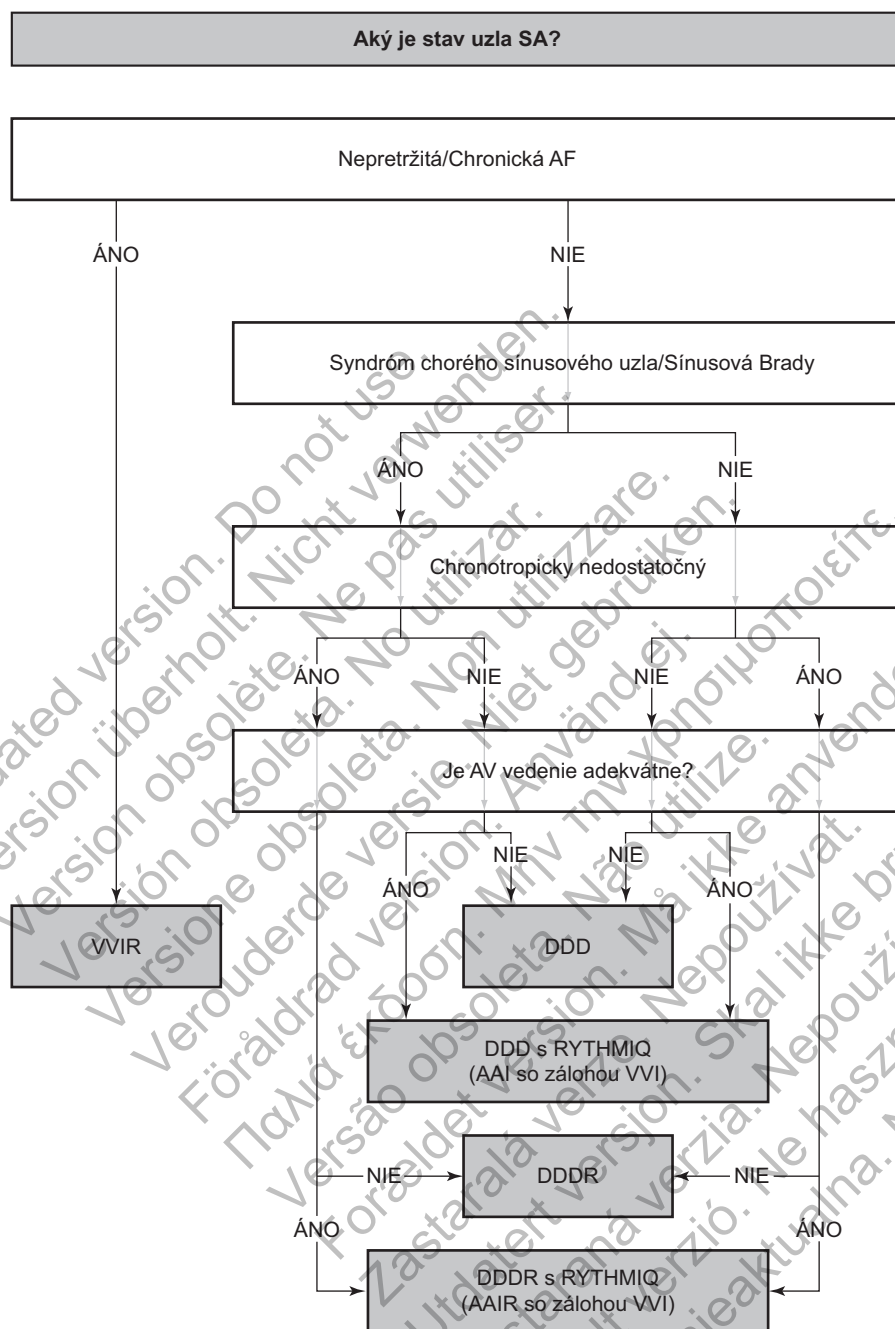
Aký je stav uzla SA?

Nepretržitá/Chronická AF

ÁNO

NIE

Syndróm chorého sínusového uzla/Sínusová Brady

ÁNO

NIE

Chronotropicky nedostatočný

ÁNO

NIE

NIE

ÁNO

Je AV vedenie adekvátne?

NIE

NIE

ÁNO

ÁNO

VVIR

DDD

DDD s RYTHMIQ
(AAI so zálohou VVI)

NIE

DDDR

NIE

ÁNO

ÁNO

DDDR s RYTHMIQ
(AAIR so zálohou VVI)

Outdated version. Do not use. Version überholt. Nicht verwenden. Version obsolète. Ne pas utiliser. Versión obsoleta. No utilizar. Versione obsoleta. Non utilizzare. Verouderde versie. Niet gebruiken. Föråldrad version. Använd ej. Παλιά έκδοση. Μην την χρησιμοποιείτε. Versão obsoleta. Não utilize. Forældet version. Må ikke anvendes. Zastaralá verze. Nepoužívat. Utdatert versjon. Skal ikke brukes. Elavult verzió. Ne használja. Zastaraná verzia. Nepoužívať. Neaktualna